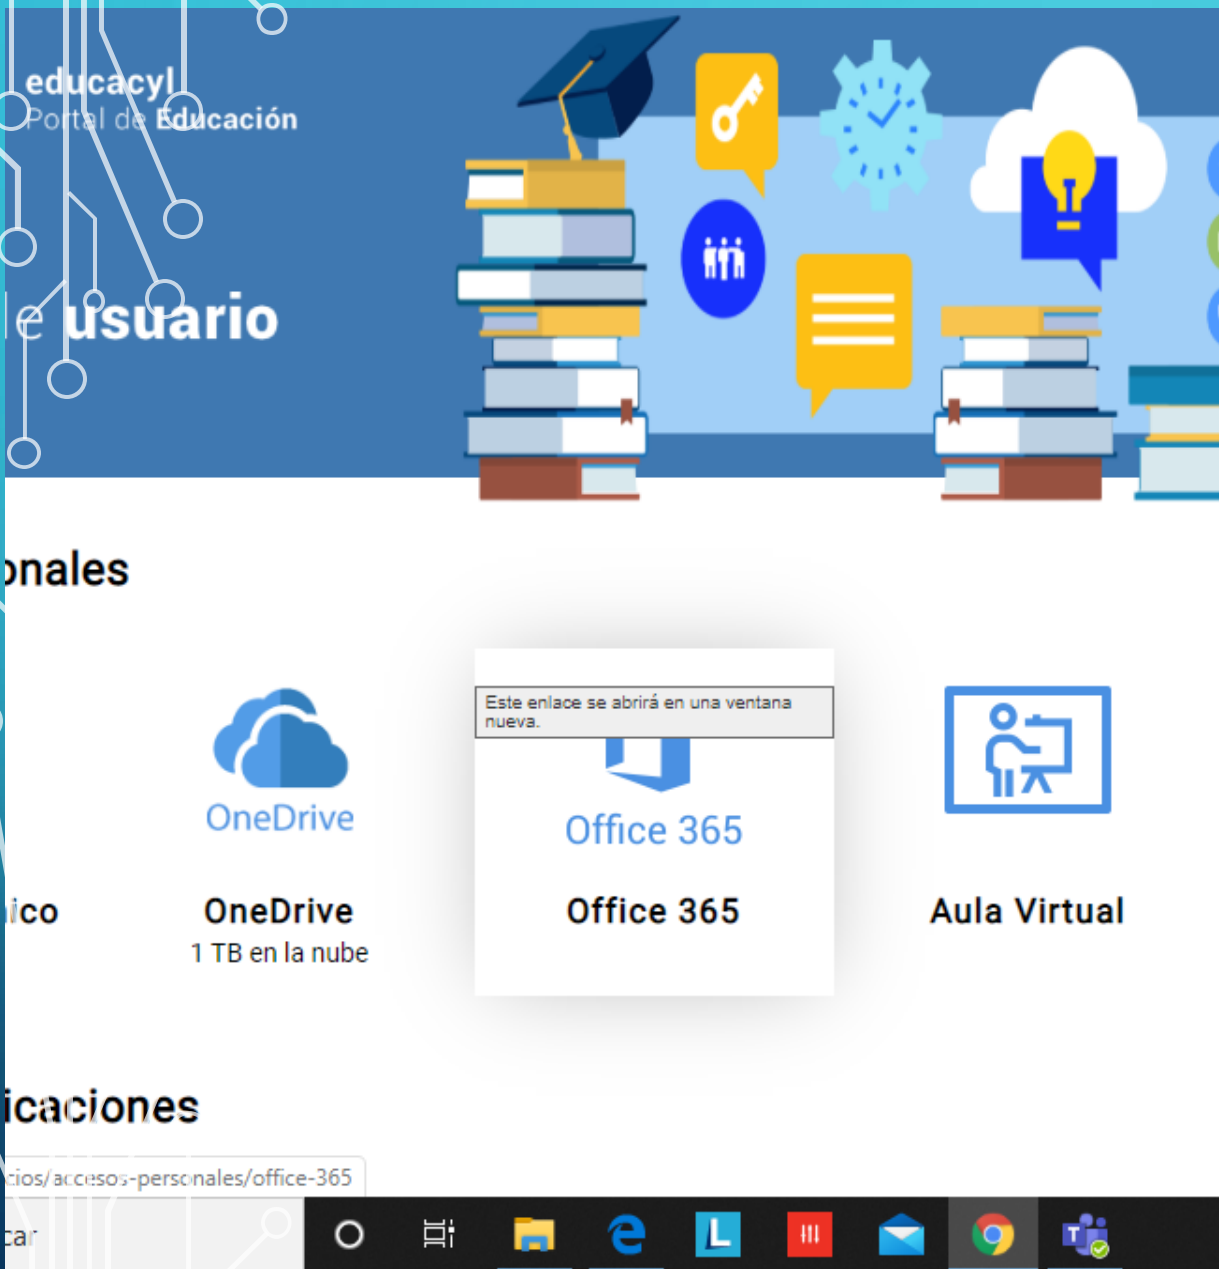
educacyl
Portal de Educación

le usuario

onales

Este enlace se abrirá en una ventana nueva.

OneDrive

Office 365

ico

OneDrive
1 TB en la nube

Office 365

Aula Virtual

icaciones

cios/accesos-personales/office-365

car